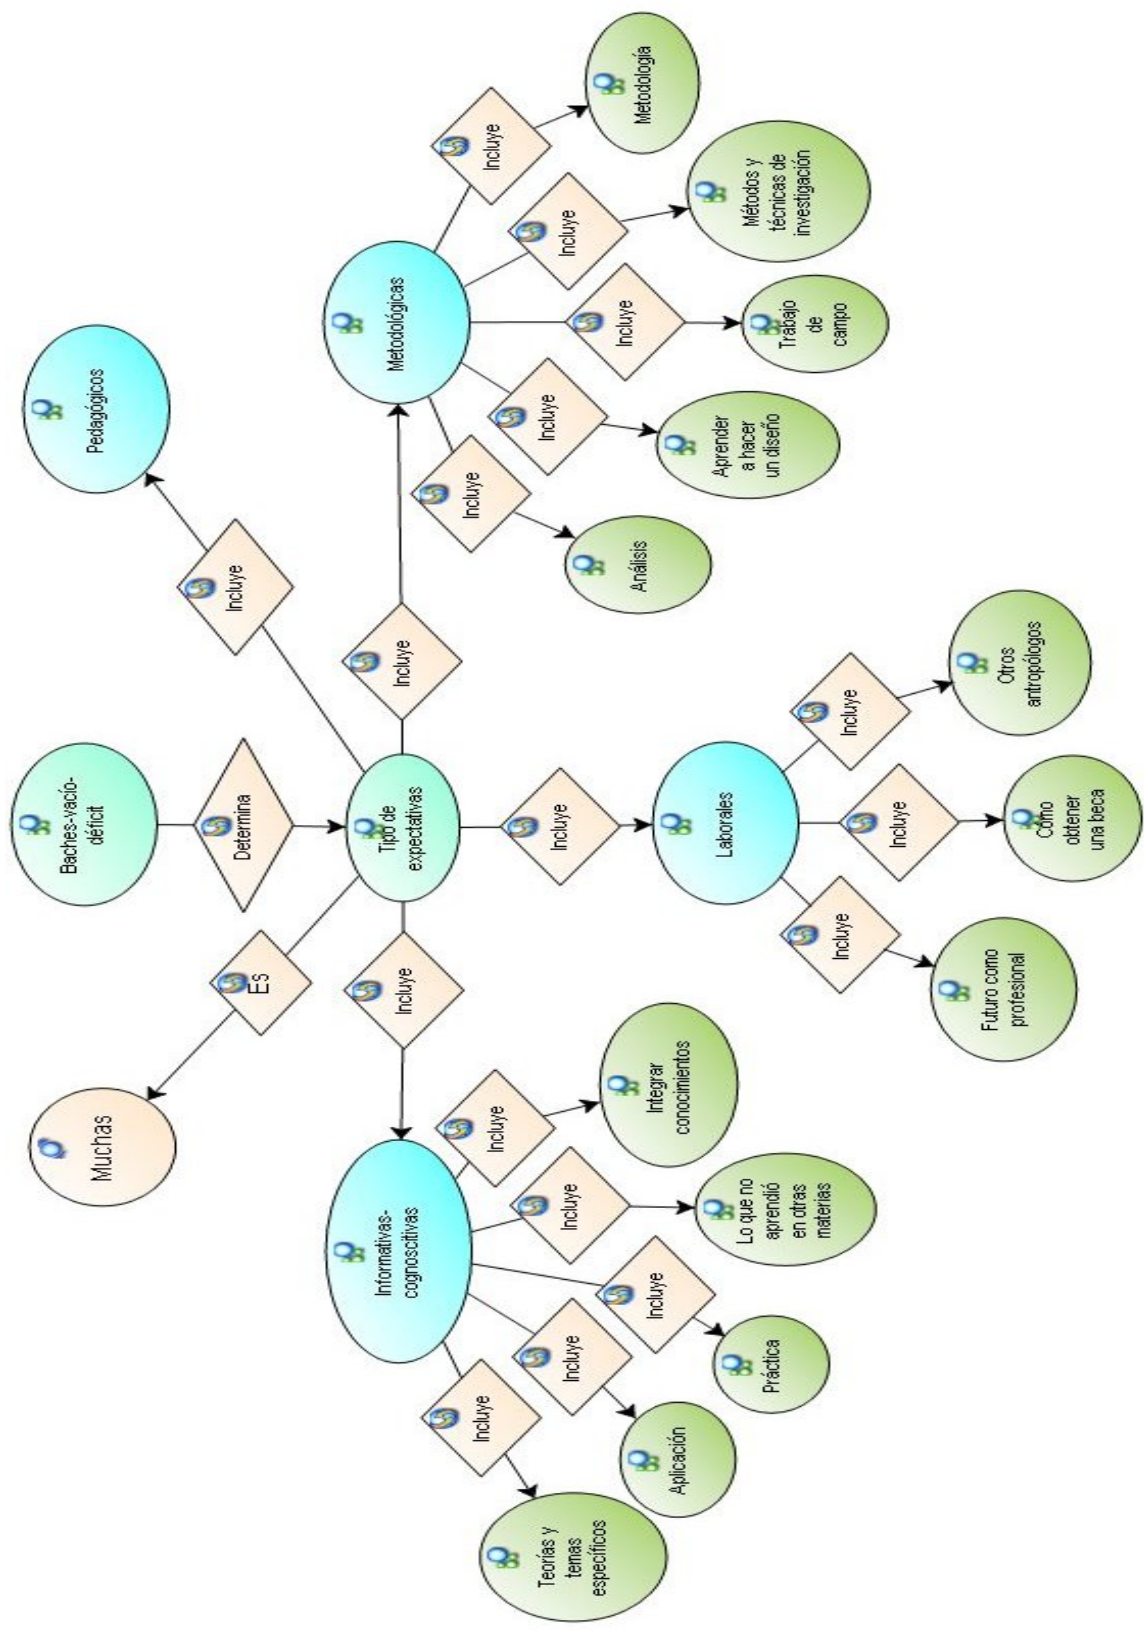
Tipo de expectativas

Baches-vacío-déficit

Determina

Es

Muchas

Incluye

Pedagógicos

Incluye

Metodológicas

Incluye

Metodología

Incluye

Métodos y técnicas de investigación

Incluye

Trabajo de campo

Incluye

Aprender a hacer un diseño

Incluye

Análisis

Incluye

Laborales

Incluye

Otros antropólogos

Incluye

Cómo obtener una beca

Incluye

Futuro como profesional

Incluye

Informativas-cognoscitivas

Incluye

Integrar conocimientos

Incluye

Lo que no aprendió en otras materias

Incluye

Práctica

Incluye

Aplicación

Incluye

Teorías y temas específicos